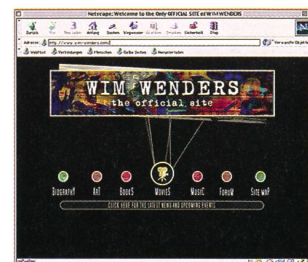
Netscape: Welcome to the Only OFFICIAL SITE of WIM WENDERS

Zurück Vor Neu laden Anfang Suchen Wegweiser Grafiken Drucken Sicherheit Stop

Adresse: http://www.wim-wenders.com/

Verwandte Objekte

WebMail Verbindungen Menschen Gelbe Seiten Neuigkeiten

WIM WENDERS
the official site

BIOGRAPHY ART BOOKS MOVIES MUSIC FORUM SITE MAP

CLICK HERE FOR THE LATEST NEWS AND UPCOMING EVENTS